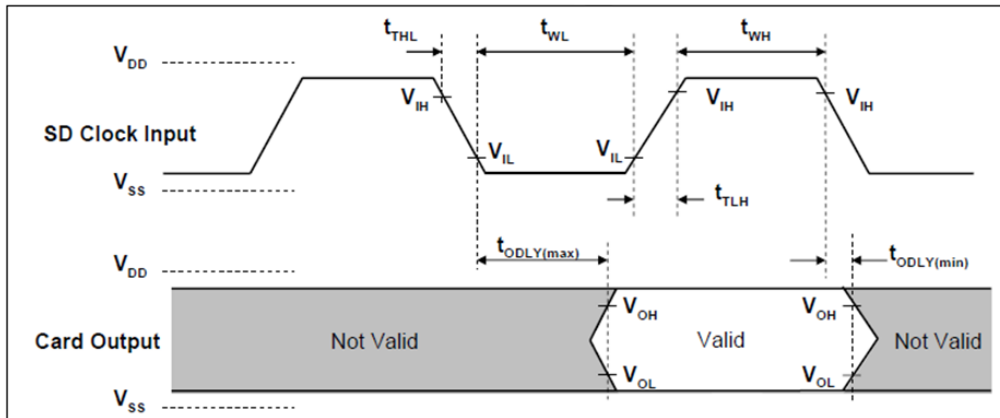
$t_{THL}$

$t_{WL}$

$t_{WH}$

$V_{DD}$

$V_{IH}$

$V_{IH}$

$V_{IH}$

SD Clock Input

$V_{IL}$

$V_{IL}$

$V_{SS}$

$t_{TLH}$

$t_{ODLY(max)}$

$V_{DD}$

$t_{ODLY(min)}$

$V_{OH}$

$V_{OH}$

Card Output

Not Valid

Valid

Not Valid

$V_{OL}$

$V_{OL}$

$V_{SS}$